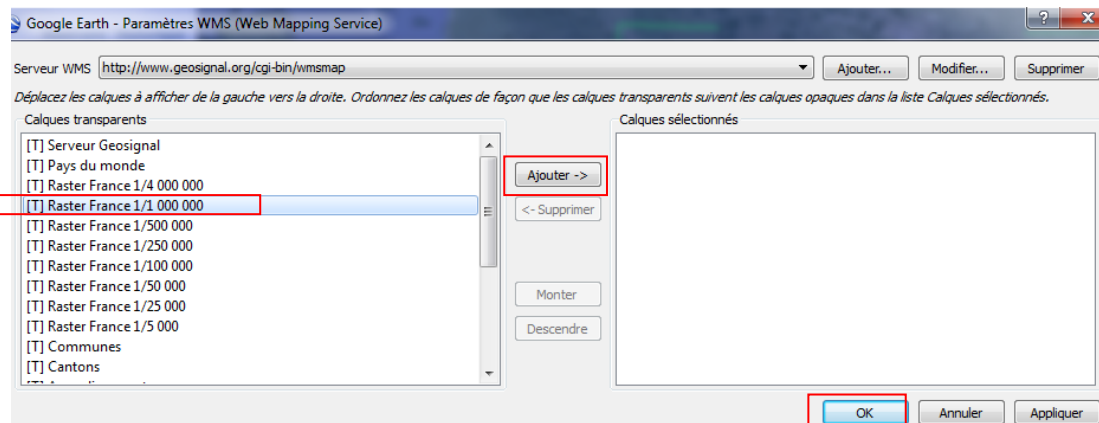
Google Earth - Paramètres WMS (Web Mapping Service)

Serveur WMS http://www.geosignal.org/cgi-bin/wmsmap

Ajouter... Modifier... Supprimer

Déplacez les calques à afficher de la gauche vers la droite. Ordonnez les calques de façon que les calques transparents suivent les calques opaques dans la liste Calques sélectionnés.

Calques transparents

[T] Serveur Geosignal
[T] Pays du monde
[T] Raster France 1/4 000 000
[T] Raster France 1/1 000 000
[T] Raster France 1/500 000
[T] Raster France 1/250 000
[T] Raster France 1/100 000
[T] Raster France 1/50 000
[T] Raster France 1/25 000
[T] Raster France 1/5 000
[T] Communes
[T] Cantons
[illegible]

Ajouter ->
<- Supprimer
Monter
Descendre

Calques sélectionnés

OK Annuler Appliquer